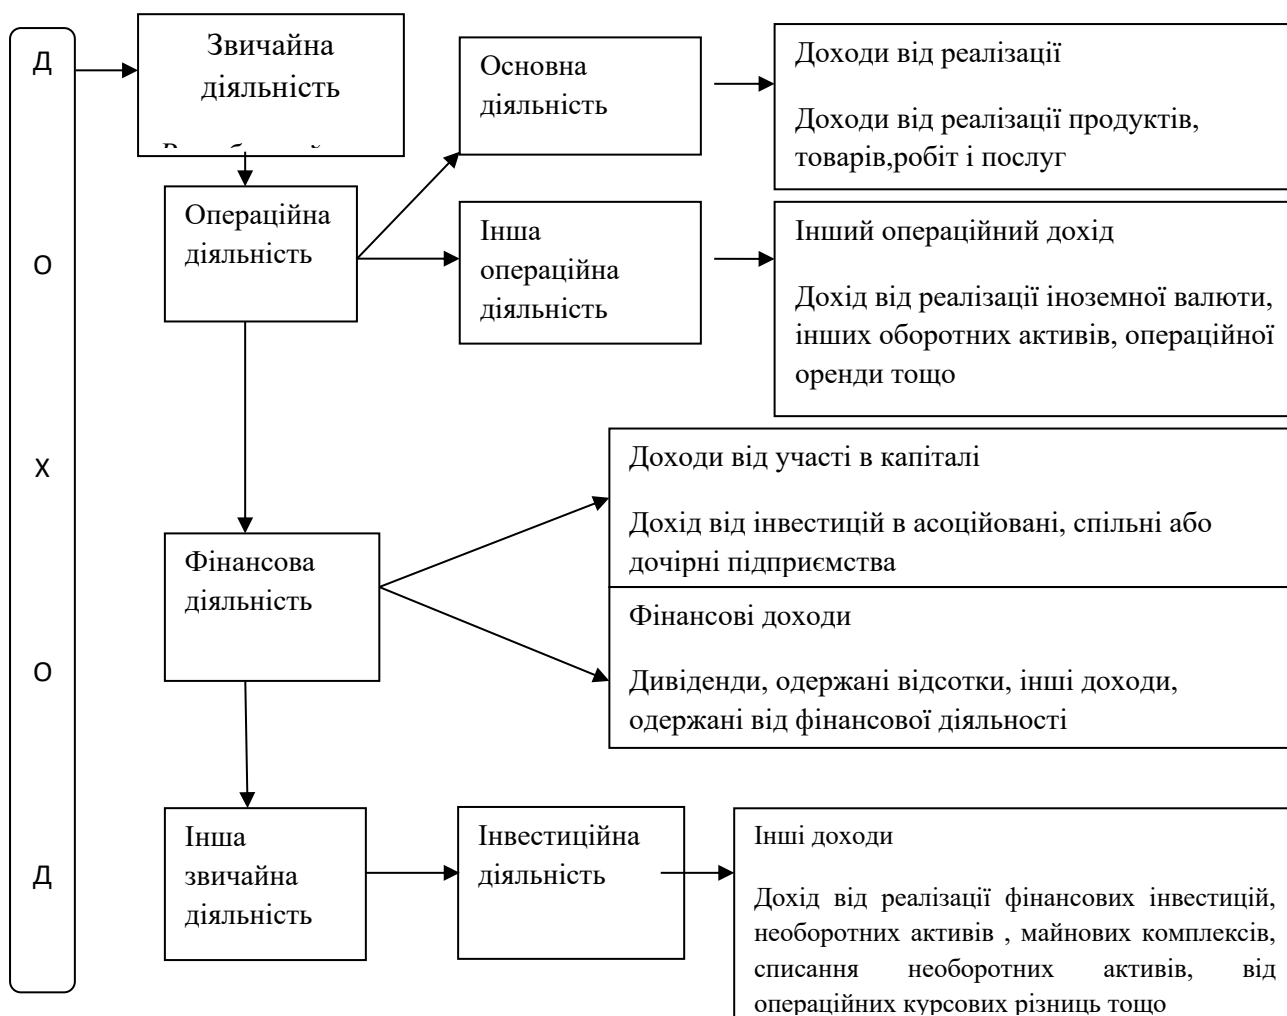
Д

О

Х

О

Д

Звичайна діяльність

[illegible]

Операційна діяльність

Основна діяльність

Доходи від реалізації

Доходи від реалізації продуктів, товарів,робіт і послуг

Інша операційна діяльність

Інший операційний дохід

Дохід від реалізації іноземної валюти, інших оборотних активів, операційної оренди тощо

Фінансова діяльність

Доходи від участі в капіталі

Дохід від інвестицій в асоційовані, спільні або дочірні підприємства

Фінансові доходи

Дивіденди, одержані відсотки, інші доходи, одержані від фінансової діяльності

Інша звичайна діяльність

Інвестиційна діяльність

Інші доходи

Дохід від реалізації фінансових інвестицій, необоротних активів , майнових комплексів, списання необоротних активів, від операційних курсових різниць тощо